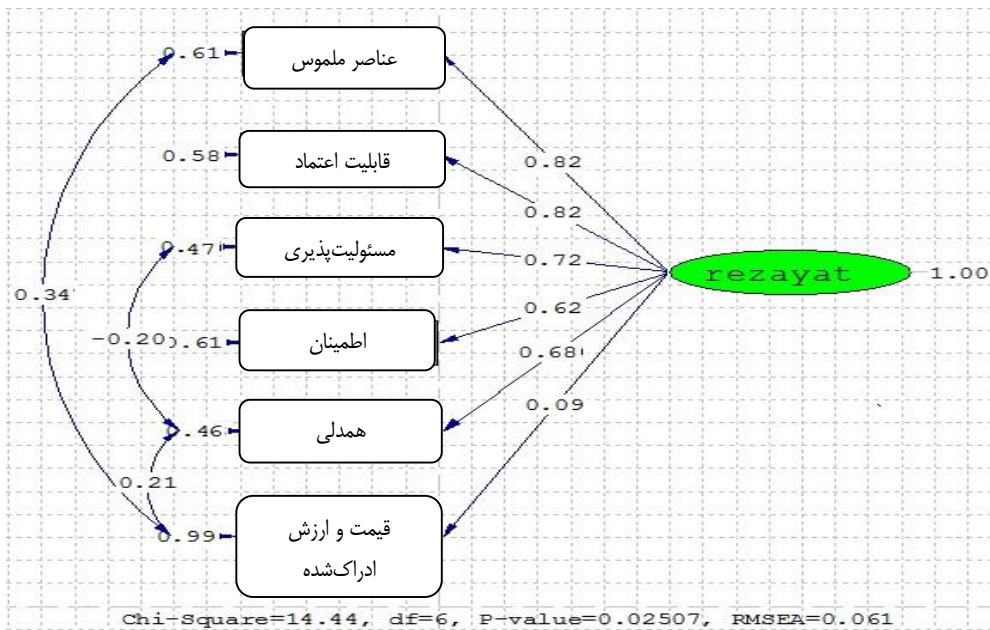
0.61 عناصر ملموس

0.58 قابلیت اعتماد

0.47 مسئولیت‌پذیری

0.61 اطمینان

0.46 همدلی

0.99 قیمت و ارزش ادراک‌شده

0.34

-0.20

0.21

0.82

0.82

0.72

0.62

0.68

0.09

rezayat 1.00

Chi-Square=14.44, df=6, P-value=0.02507, RMSEA=0.061